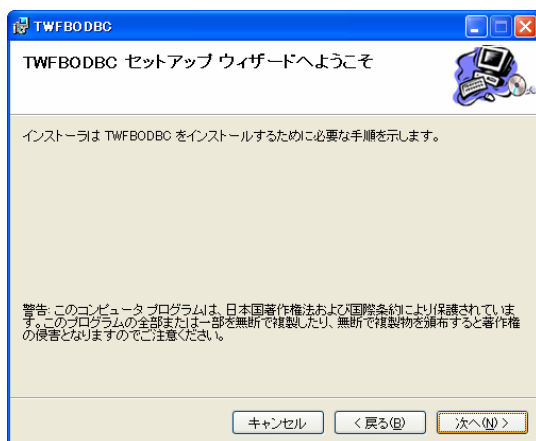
TWFBODBC

TWFBODBC セットアップ ウィザードへようこそ

インストーラは TWFBODBC をインストールするために必要な手順を示します。

警告: このコンピュータ プログラムは、日本国著作権法および国際条約により保護されています。このプログラムの全部または一部を無断で複製したり、無断で複製物を頒布すると著作権の侵害となりますのでご注意ください。

キャンセル　< 戻る(B)　次へ(N) >